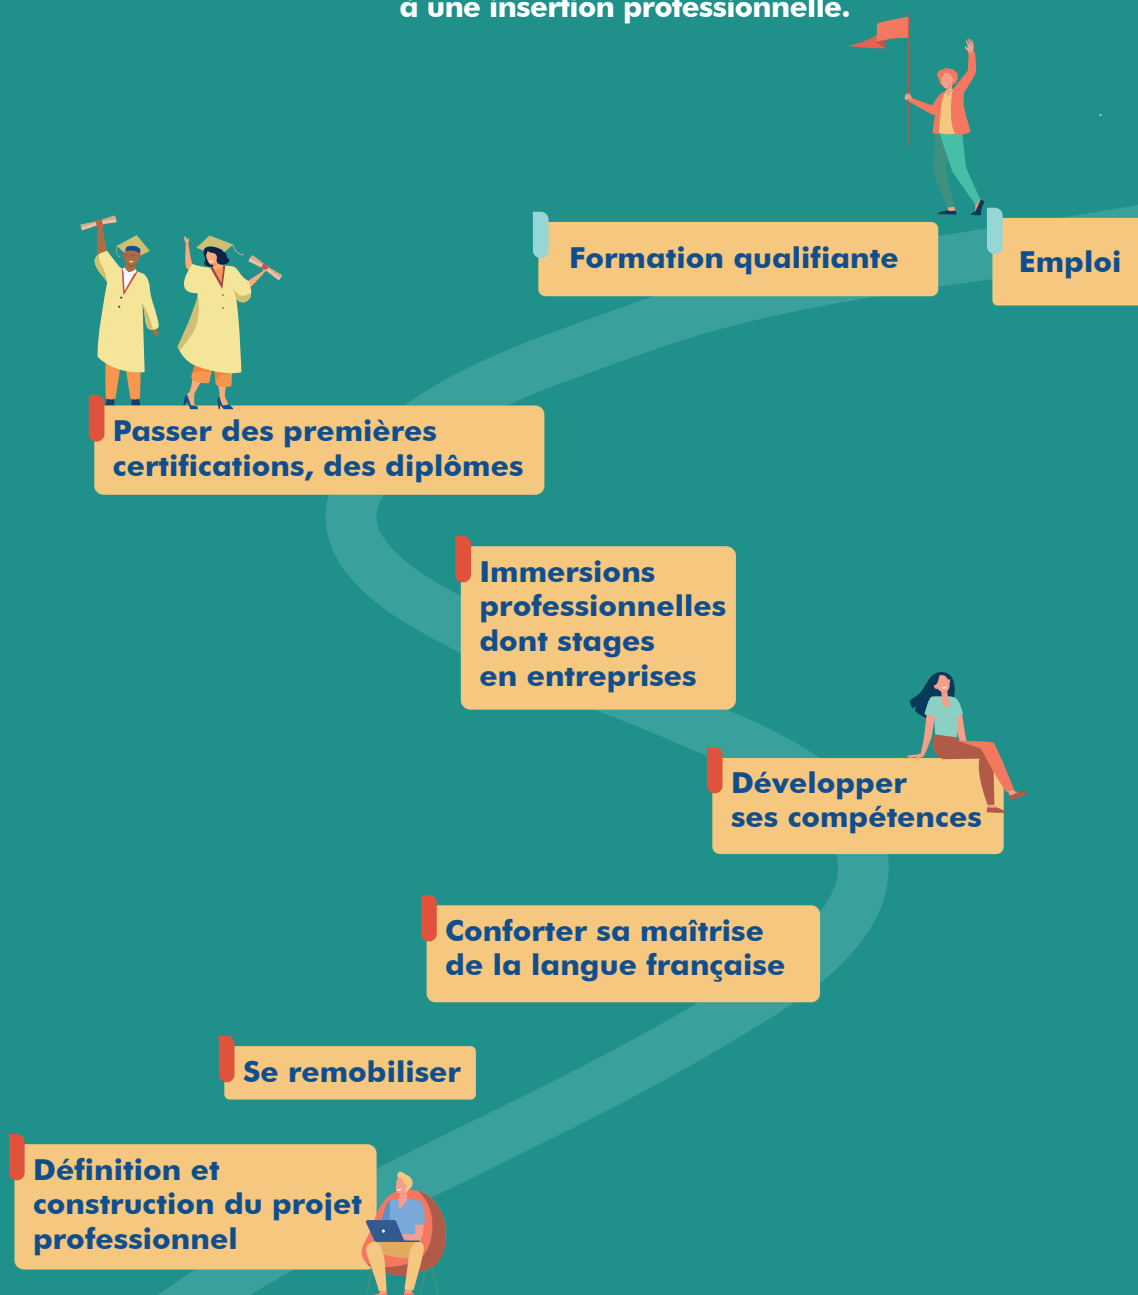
à une insertion professionnelle.

Formation qualifiante

Emploi

Passer des premières certifications, des diplômes

Immersions professionnelles dont stages en entreprises

Développer ses compétences

Conforter sa maîtrise de la langue française

Se remobiliser

Définition et construction du projet professionnel